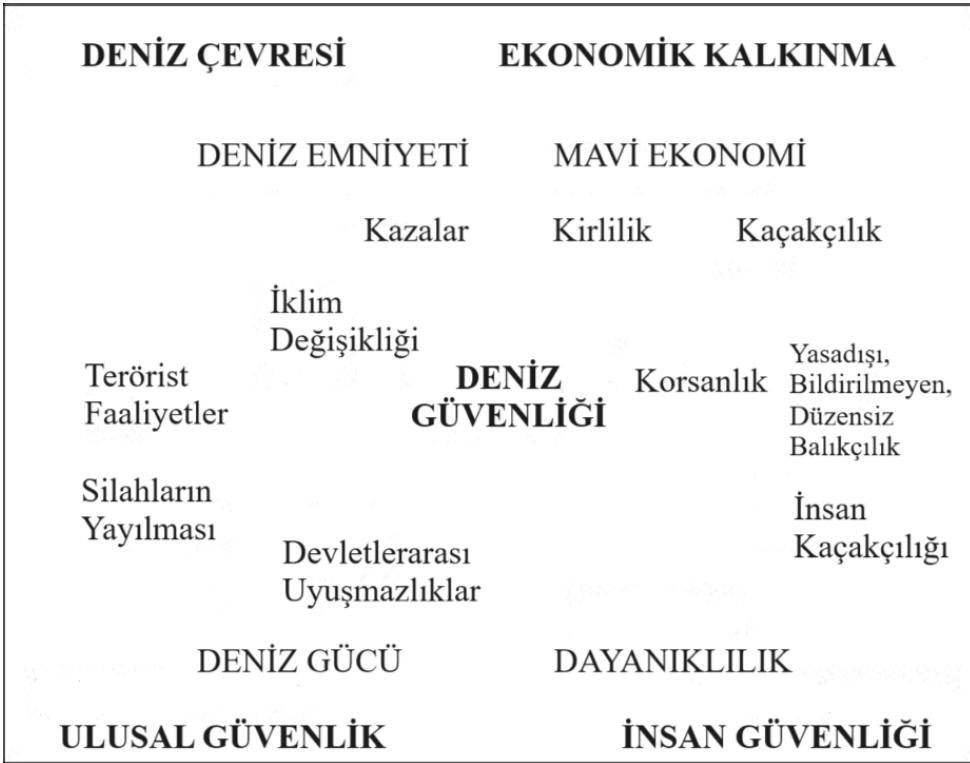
DENİZ ÇEVRESİ EKONOMİK KALKINMA

DENİZ EMNİYETİ MAVİ EKONOMİ

Kazalar Kirlilik Kaçakçılık

İklim Değişikliği

Terörist Faaliyetler

DENİZ GÜVENLİĞİ

Korsanlık

Yasadışı, Bildirilmeyen, Düzensiz Balıkçılık

Silahların Yayılması

İnsan Kaçakçılığı

Devletlerarası Uyuşmazlıklar

DENİZ GÜCÜ DAYANIKLILIK

ULUSAL GÜVENLİK İNSAN GÜVENLİĞİ